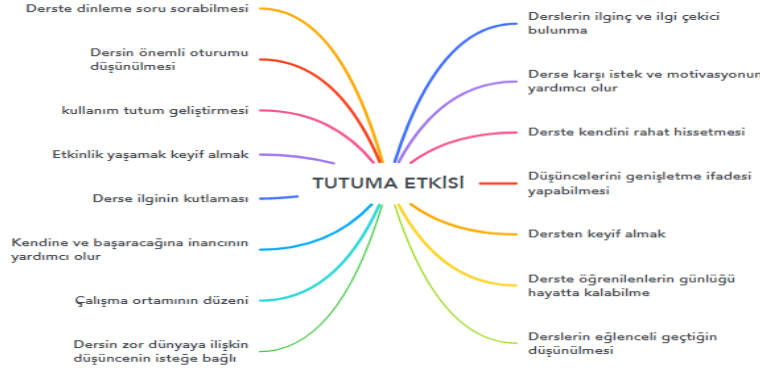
TUTUMA ETKİSİ

Derste dinleme soru sorabilmesi

Dersin önemli oturumu düşünülmesi

kullanım tutum geliştirmesi

Etkinlik yaşamak keyif almak

Derse ilginin kutlaması

Kendine ve başaracağına inancının yardımcı olur

Çalışma ortamının düzeni

Dersin zor dünyaya ilişkin düşüncenin isteğe bağlı

Derslerin ilginç ve ilgi çekici bulunma

Derse karşı istek ve motivasyonun yardımcı olur

Derste kendini rahat hissetmesi

Düşüncelerini genişletme ifadesi yapabilmesi

Dersten keyif almak

Derste öğrenilenlerin günlüğü hayatta kalabilme

Derslerin eğlenceli geçtiğin düşünülmesi